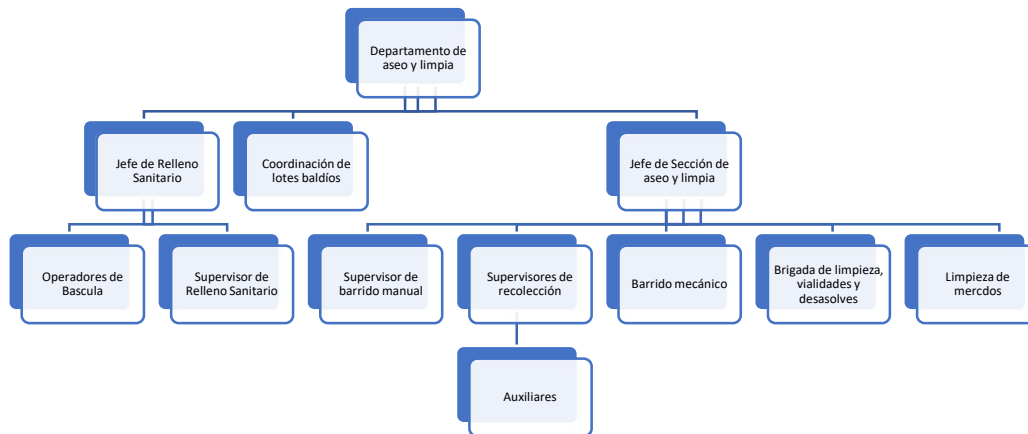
Departamento de aseo y limpia

Jefe de Relleno Sanitario

Coordinación de lotes baldíos

Jefe de Sección de aseo y limpia

Operadores de Bascula

Supervisor de Relleno Sanitario

Supervisor de barrido manual

Supervisores de recolección

Barrido mecánico

Brigada de limpieza, vialidades y desasolves

Limpieza de mercdos

Auxiliares